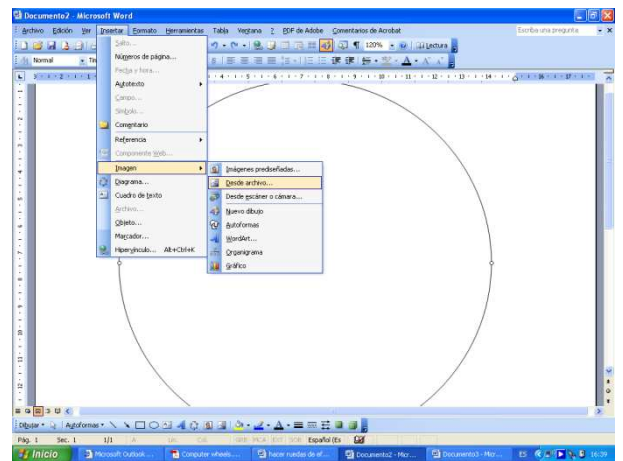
Documento2 - Microsoft Word

Archivo Edición Ver Insertar Formato Herramientas Tabla Ventana ? PDF de Adobe Comentarios de Acrobat

Escriba una pregunta

120% Lectura

Normal Ti

Salto...
Números de página...
Fecha y hora...
Autotexto
Campo...
Símbolo...
Comentario
Referencia
Componente Web...
Imagen
Diagrama...
Cuadro de texto
Archivo...
Objeto...
Marcador...
Hipervínculo... Alt+Ctrl+K

Imágenes prediseñadas...
Desde archivo...
Desde escáner o cámara...
Nuevo dibujo
Autoformas
WordArt...
Organigrama
Gráfico

Dibujar Autoformas

Pág. 1 Sec. 1 1/1 A Lín Col GRB MCA EXT SOB Español (Es

Inicio Microsoft Outlook ... Computer wheels... hacer ruedas de el... Documento2 - Micr... Documento3 - Micr... ES 16:39